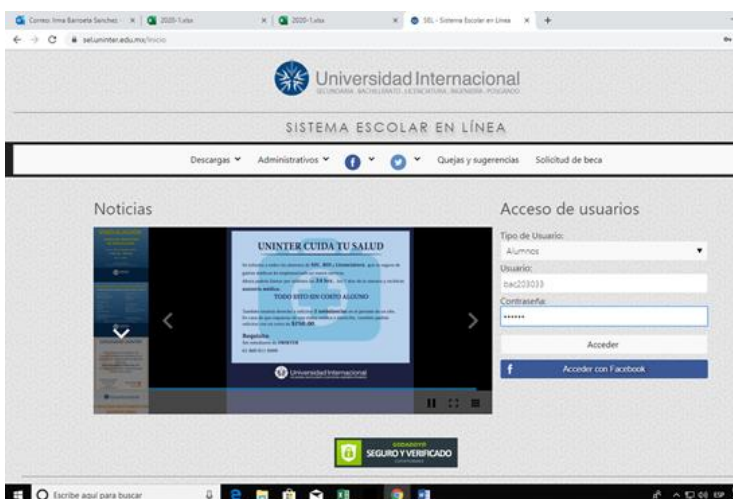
Correo: Irma Barroeta Sanchez - | 2020-1.xlsx | 2020-1.xlsx | SEL - Sistema Escolar en Línea

sel.uninter.edu.mx/inicio

Universidad Internacional

SECUNDARIA · BACHILLERATO · LICENCIATURA · INGENIERÍA · POSGRADO

SISTEMA ESCOLAR EN LÍNEA

Descargas Administrativos Quejas y sugerencias Solicitud de beca

Noticias

UNINTER CUIDA TU SALUD

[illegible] 24 hrs. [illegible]

TODO ESTO SIN COSTO ALGUNO

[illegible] $750.00

Requisitos:
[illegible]

Universidad Internacional

Acceso de usuarios

Tipo de Usuario:

Alumnos

Usuario:

bac203033

Contraseña:

••••••

Acceder

Acceder con Facebook

GODADDY
SEGURO Y VERIFICADO

Escribe aquí para buscar